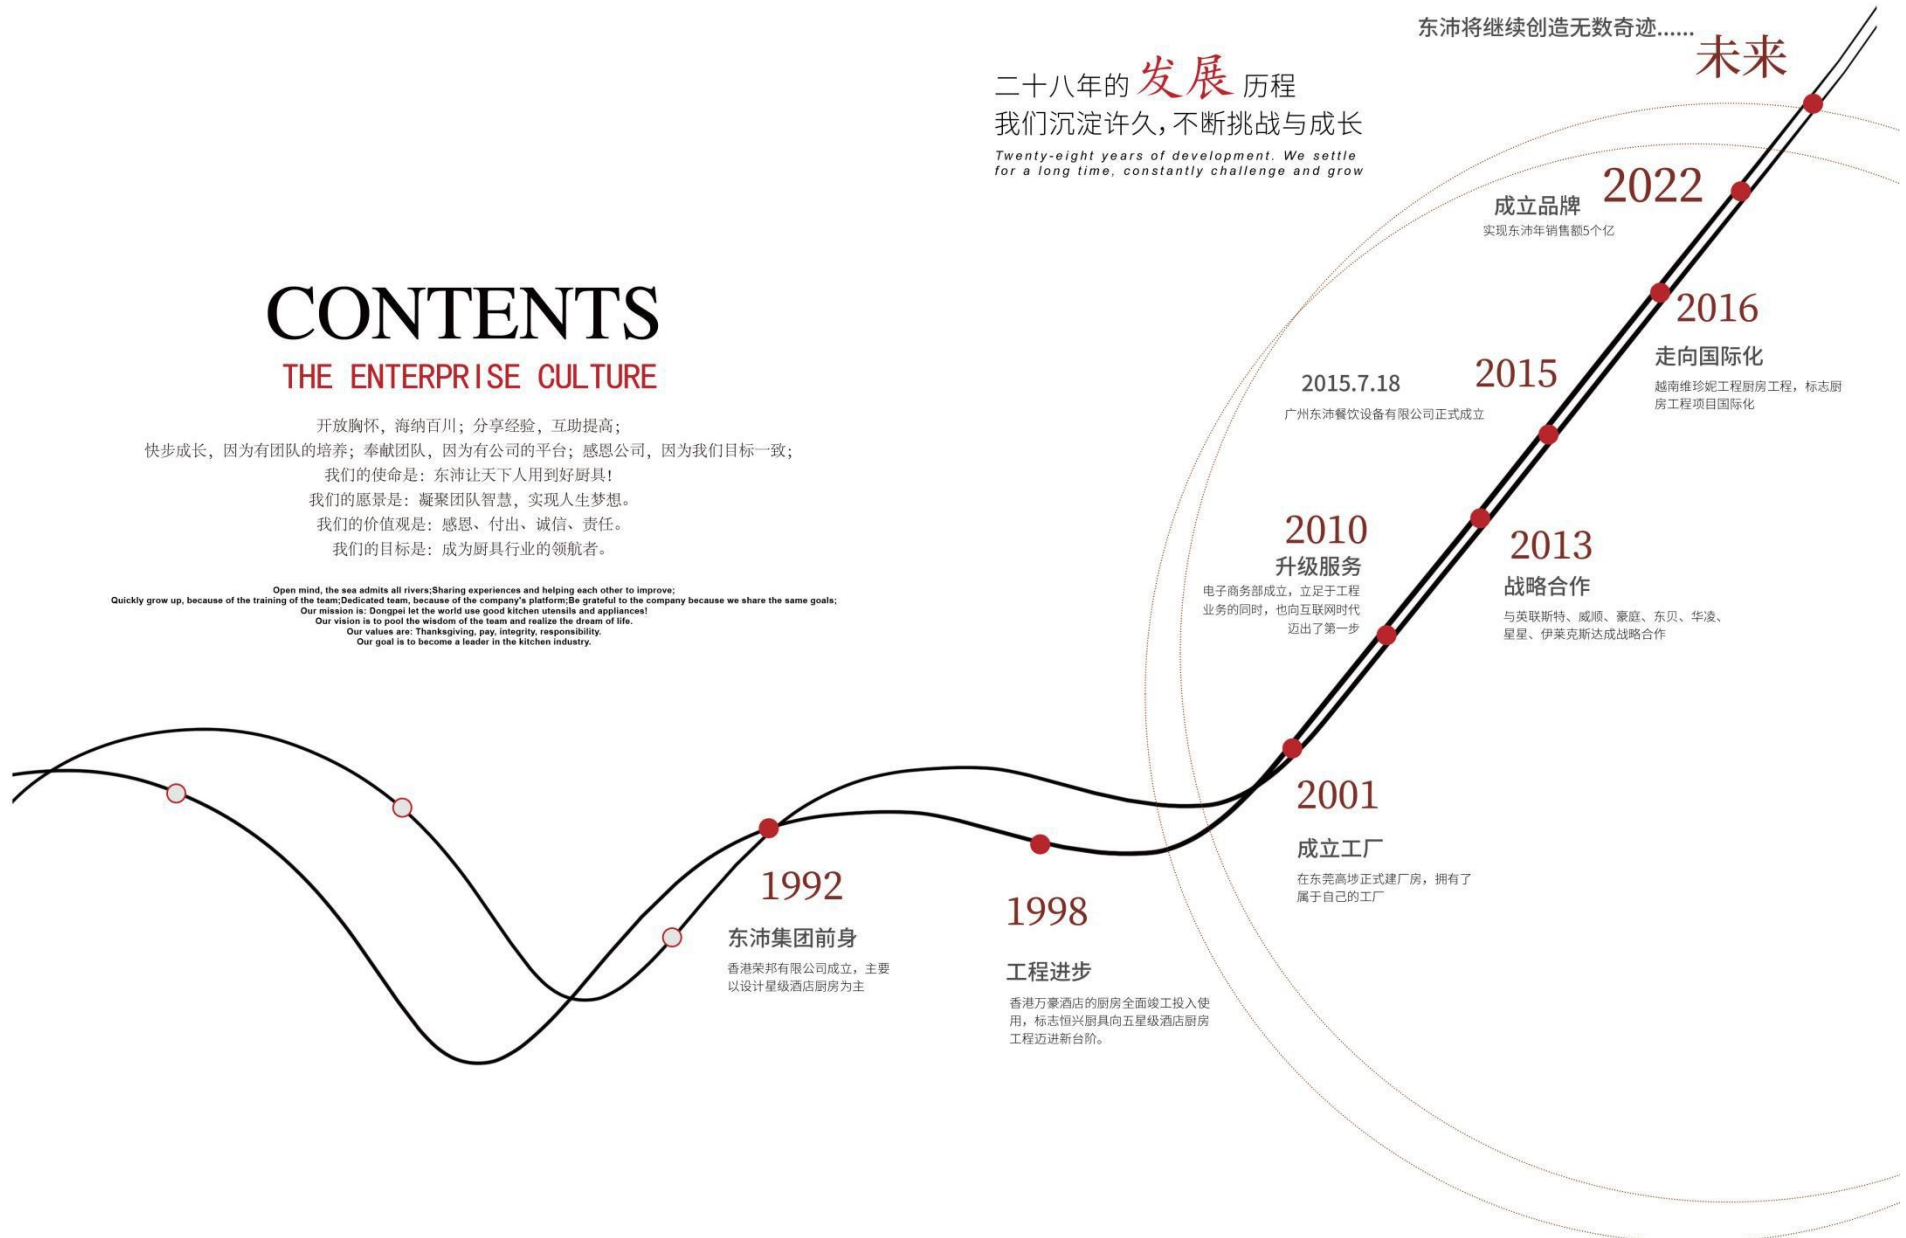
东沛将继续创造无数奇迹……
未来

二十八年的发展历程
我们沉淀许久，不断挑战与成长
Twenty-eight years of development. We settle for a long time, constantly challenge and grow

CONTENTS
THE ENTERPRISE CULTURE

开放胸怀，海纳百川；分享经验，互助提高；
快步成长，因为有团队的培养；奉献团队，因为有公司的平台；感恩公司，因为我们目标一致；
我们的使命是：东沛让天下人用到好厨具！
我们的愿景是：凝聚团队智慧，实现人生梦想。
我们的价值观是：感恩、付出、诚信、责任。
我们的目标是：成为厨具行业的领航者。

Open mind, the sea admits all rivers;Sharing experiences and helping each other to improve;
Quickly grow up, because of the training of the team;Dedicated team, because of the company's platform;Be grateful to the company because we share the same goals;
Our mission is: Dongpei let the world use good kitchen utensils and appliances!
Our vision is to pool the wisdom of the team and realize the dream of life.
Our values are: Thanksgiving, pay, integrity, responsibility.
Our goal is to become a leader in the kitchen industry.

2022
成立品牌
实现东沛年销售额5个亿

2016
走向国际化
越南维珍妮工程厨房工程，标志厨房工程项目国际化

2015.7.18
广州东沛餐饮设备有限公司正式成立
2015

2010
升级服务
电子商务部成立，立足于工程业务的同时，也向互联网时代迈出了第一步

2013
战略合作
与英联斯特、威顺、豪庭、东贝、华凌、星星、伊莱克斯达成战略合作

2001
成立工厂
在东莞高埗正式建厂房，拥有了属于自己的工厂

1992
东沛集团前身
香港荣邦有限公司成立，主要以设计星级酒店厨房为主

1998
工程进步
香港万豪酒店的厨房全面竣工投入使用，标志恒兴厨具向五星级酒店厨房工程迈进新台阶。